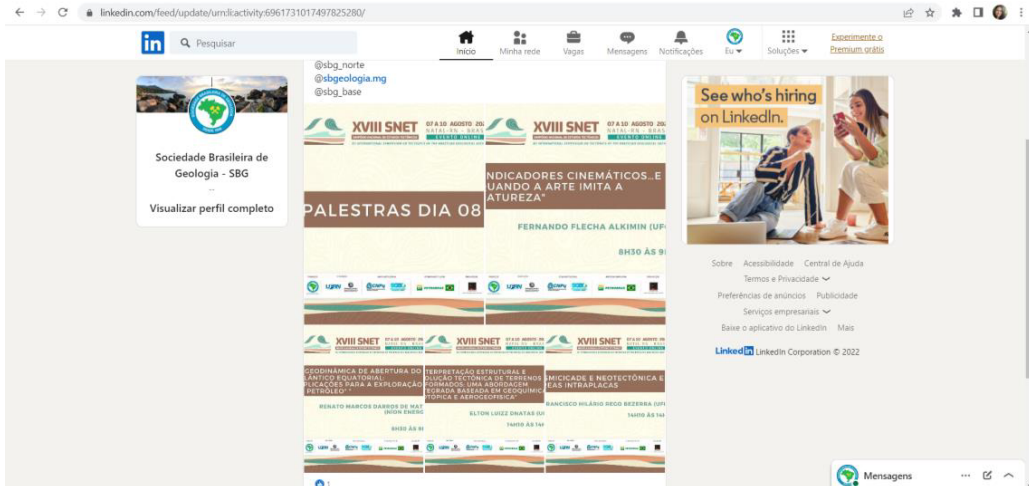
linkedin.com/feed/update/urn:li:activity:6961731017497825280/

in Pesquisar

Início Minha rede Vagas Mensagens Notificações Eu Soluções Experimente o Premium grátis

Sociedade Brasileira de Geologia - SBG

...

Visualizar perfil completo

@sbg_norte
@sbgeologia.mg
@sbg_base

XVIII SNET 07 A 10 AGOSTO 20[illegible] NATAL/RN - BRAS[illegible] EVENTO ONLINE

PALESTRAS DIA 08

XVIII SNET 07 A 10 AGOSTO 20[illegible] NATAL/RN - BRAS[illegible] EVENTO ONLINE

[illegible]NDICADORES CINEMÁTICOS...E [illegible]UANDO A ARTE IMITA A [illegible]ATUREZA"

FERNANDO FLECHA ALKMIN (UF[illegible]

8H30 ÀS 9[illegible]

XVIII SNET

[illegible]GEODINÂMICA DE ABERTURA DO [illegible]LÂNTICO EQUATORIAL: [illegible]PLICAÇÕES PARA A EXPLORAÇÃO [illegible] PETRÓLEO"

RENATO MARCOS DARROS DE MAT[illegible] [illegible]NION ENERG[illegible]

8H30 ÀS 9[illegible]

XVIII SNET

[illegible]TERPRETAÇÃO ESTRUTURAL E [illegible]OLUÇÃO TECTÔNICA DE TERRENOS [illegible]FORMADOS: UMA ABORDAGEM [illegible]TEGRADA BASEADA EM GEOQUÍMICA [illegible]TÓPICA E AEROGEOFÍSICA"

ELTON LUIZ DANTAS (U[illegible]

14H00 ÀS 14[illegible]

XVIII SNET

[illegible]SMICIDADE E NEOTECTÔNICA E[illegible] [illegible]EAS INTRAPLACAS

FRANCISCO HILÁRIO REGO BEZERRA (UF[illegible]

14H00 ÀS 14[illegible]

1

See who's hiring on LinkedIn.

Sobre Acessibilidade Central de Ajuda
Termos e Privacidade
Preferências de anúncios Publicidade
Serviços empresariais
Baixe o aplicativo do LinkedIn Mais

LinkedIn LinkedIn Corporation © 2022

Mensagens